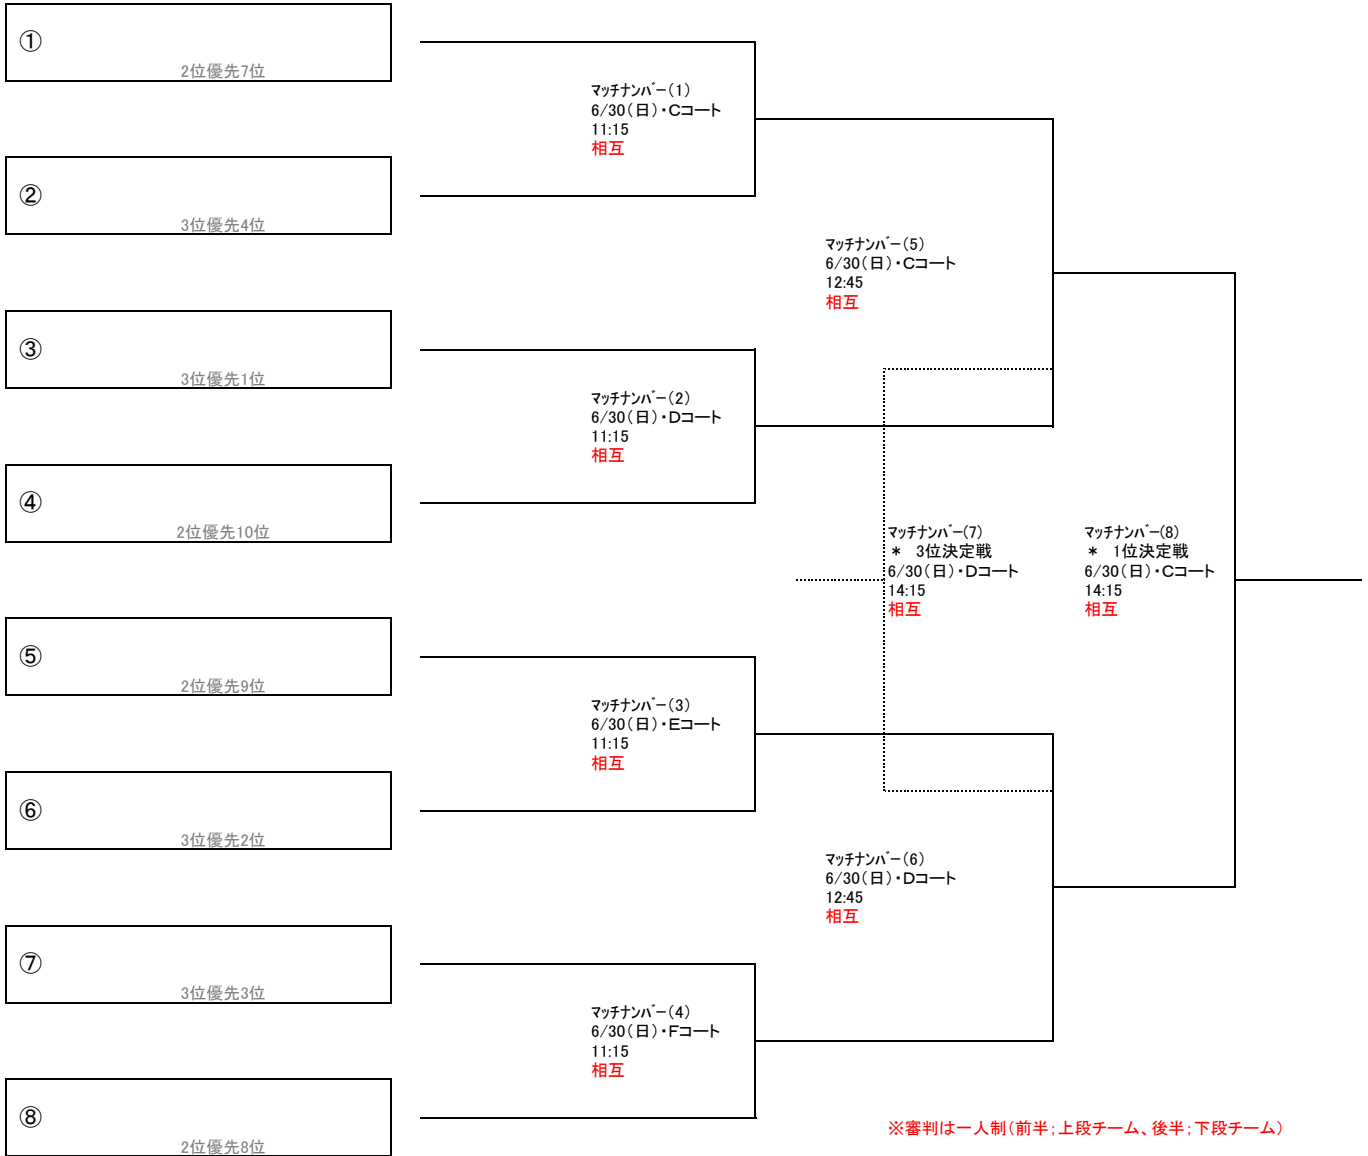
①
2位優先7位

②
3位優先4位

③
3位優先1位

④
2位優先10位

⑤
2位優先9位

⑥
3位優先2位

⑦
3位優先3位

⑧
2位優先8位

ﾏｯﾁﾅﾝﾊﾞｰ(1)
6/30(日)・Cコート
11:15
相互

ﾏｯﾁﾅﾝﾊﾞｰ(2)
6/30(日)・Dコート
11:15
相互

ﾏｯﾁﾅﾝﾊﾞｰ(3)
6/30(日)・Eコート
11:15
相互

ﾏｯﾁﾅﾝﾊﾞｰ(4)
6/30(日)・Fコート
11:15
相互

ﾏｯﾁﾅﾝﾊﾞｰ(5)
6/30(日)・Cコート
12:45
相互

ﾏｯﾁﾅﾝﾊﾞｰ(6)
6/30(日)・Dコート
12:45
相互

ﾏｯﾁﾅﾝﾊﾞｰ(7)
＊ 3位決定戦
6/30(日)・Dコート
14:15
相互

ﾏｯﾁﾅﾝﾊﾞｰ(8)
＊ 1位決定戦
6/30(日)・Cコート
14:15
相互

※審判は一人制(前半;上段チーム、後半;下段チーム)